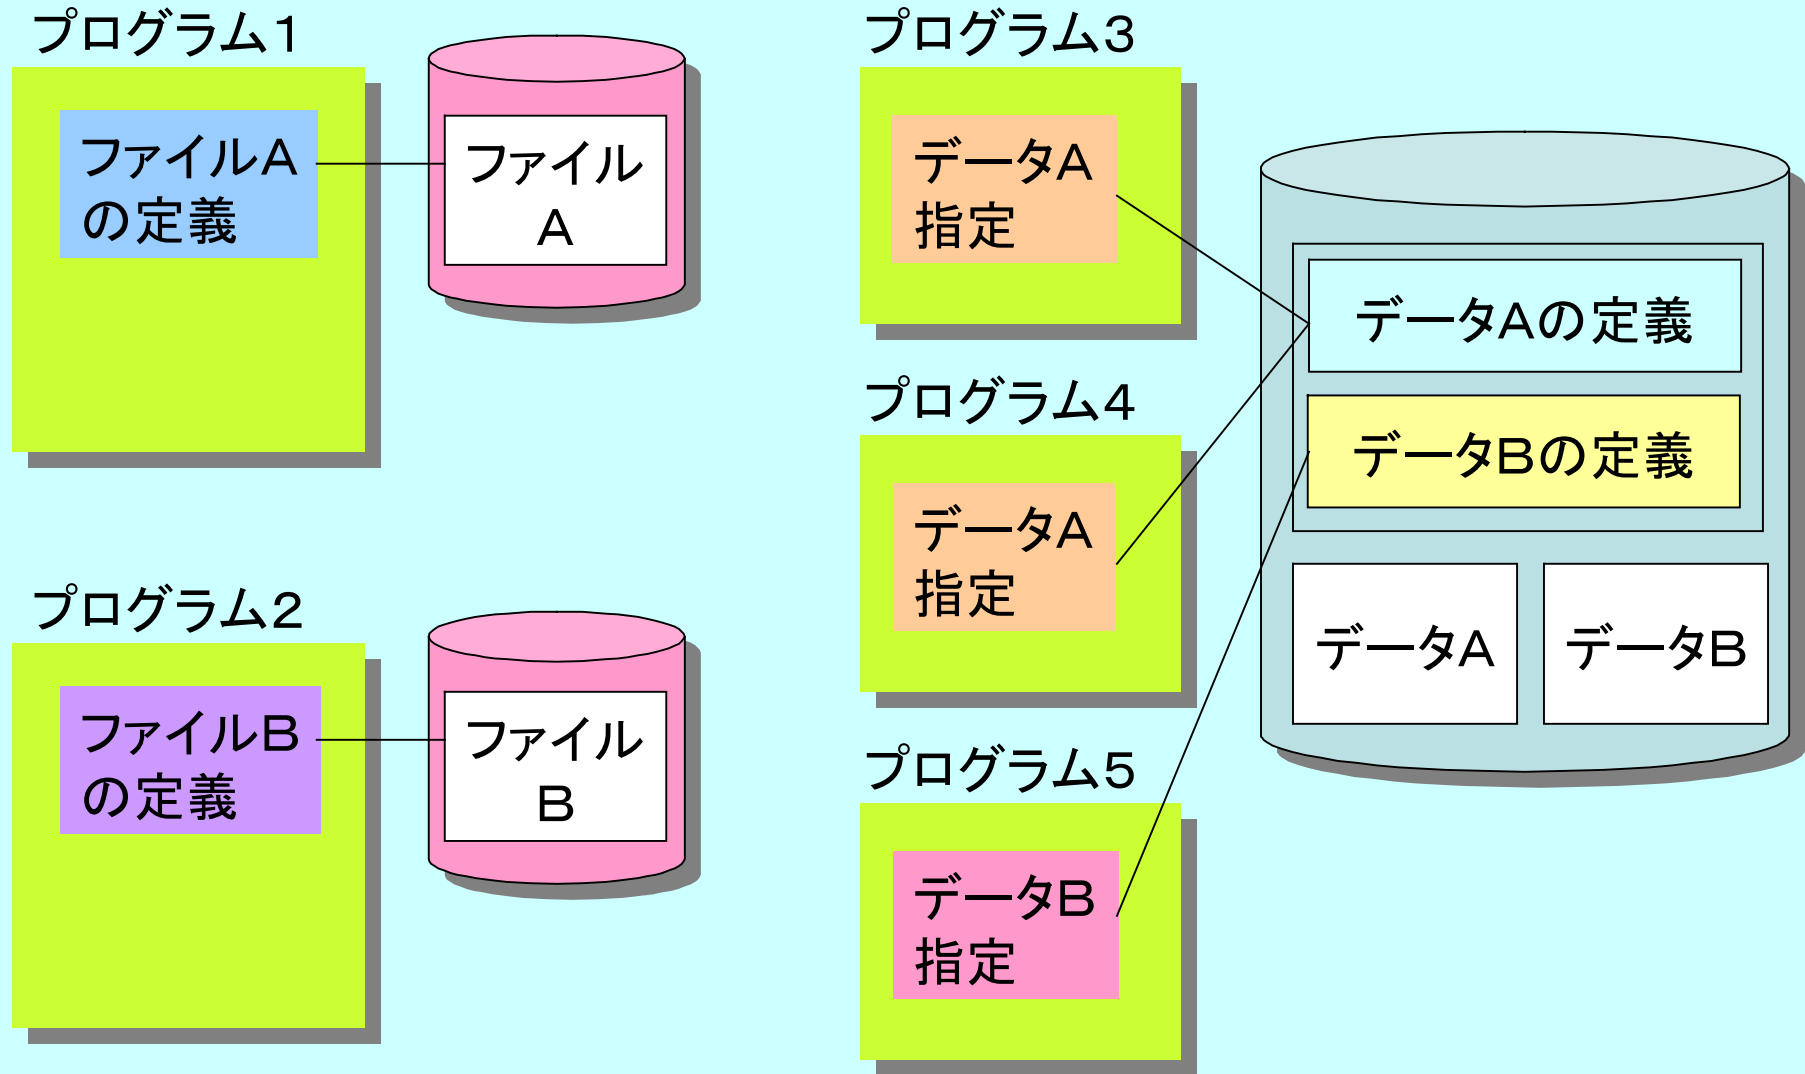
プログラム1

ファイルA
の定義

ファイル
A

プログラム2

ファイルB
の定義

ファイル
B

プログラム3

データA
指定

プログラム4

データA
指定

プログラム5

データB
指定

データAの定義

データBの定義

データA

データB